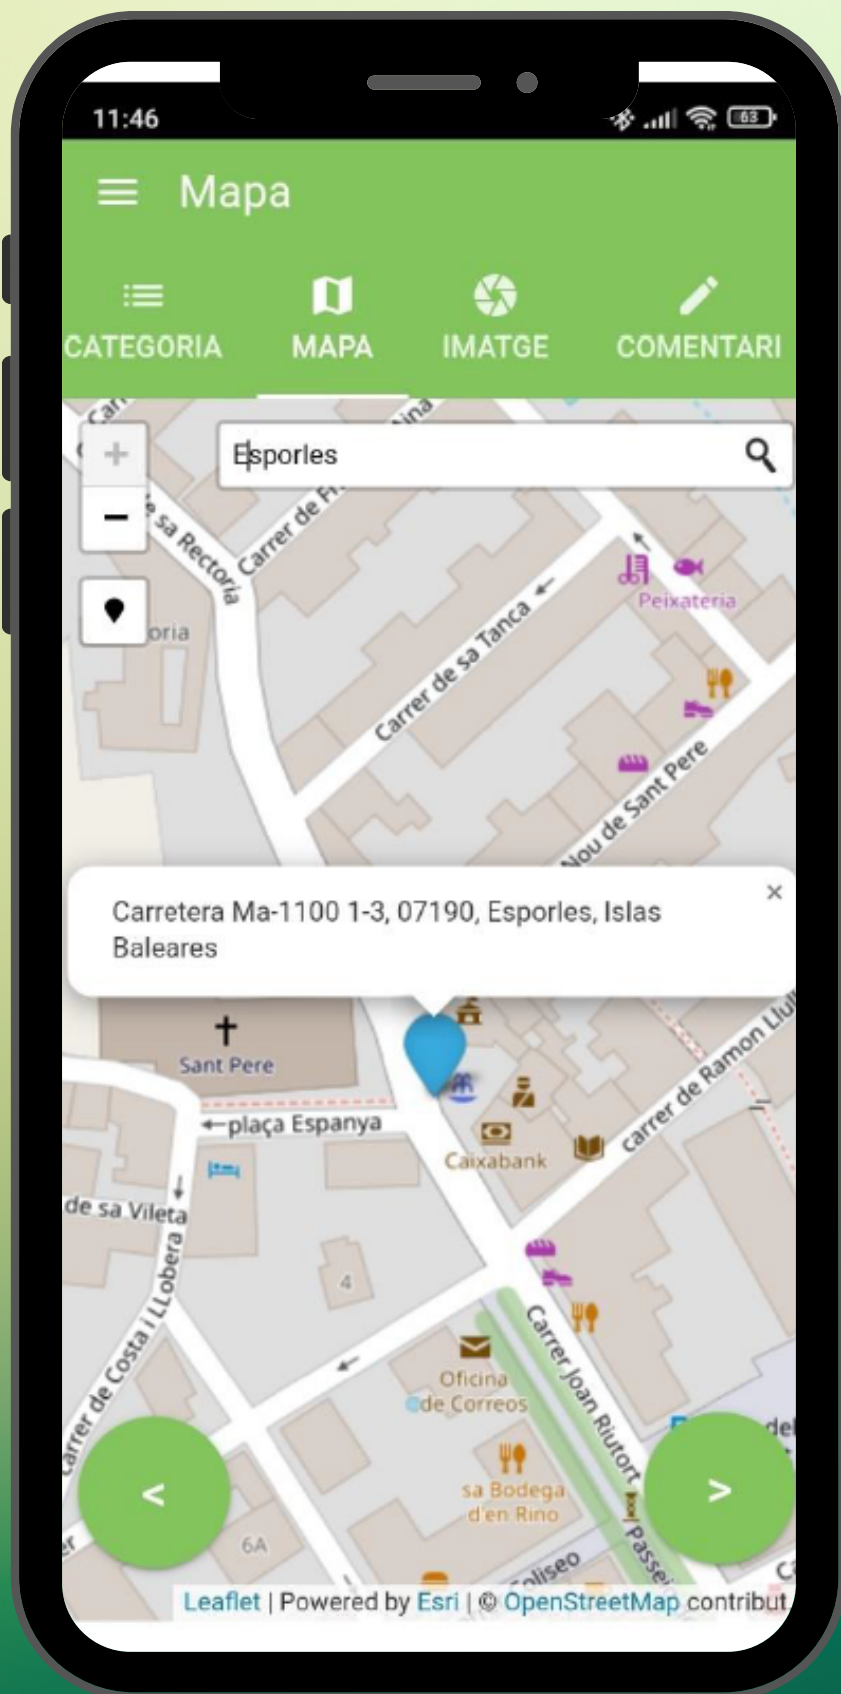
11:46

63

Mapa

CATEGORIA MAPA IMATGE COMENTARI

+
−

Esporles

sa Rectoria
Carrer de F
Peixateria
oria
Carrer de sa Tanca
Nou de Sant Pere

Carretera Ma-1100 1-3, 07190, Esporles, Islas Baleares

×

Sant Pere
plaça Espanya
Caixabank
carrer de Ramon Llull
de sa Vileta
Carrer de Costa i Llobera
4
Oficina de Correos
Carrer Joan Riutort
sa Bodega d'en Rino
6A
Passeig
Coliseo

<
>

Leaflet | Powered by Esri | © OpenStreetMap contribut